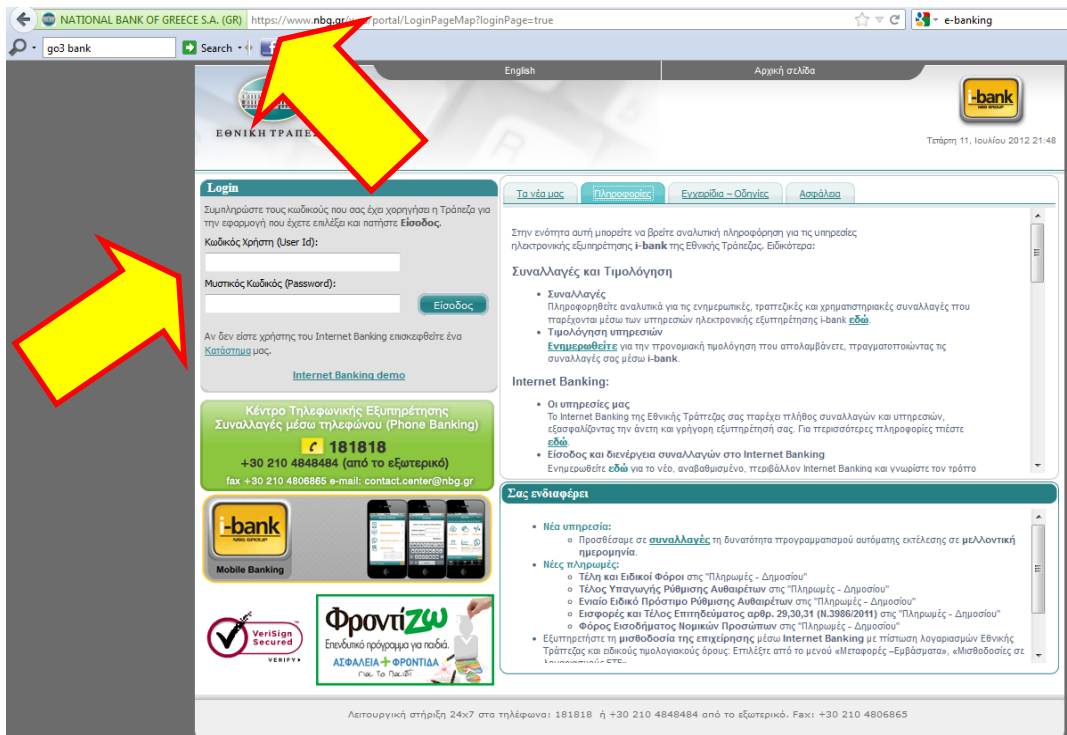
NATIONAL BANK OF GREECE S.A. (GR) https://www.nbg.gr/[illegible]/portal/LoginPageMap?loginPage=true

e-banking

go3 bank

Search

English

Αρχική σελίδα

ΕΘΝΙΚΗ ΤΡΑΠΕ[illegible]

i-bank
NBG GROUP

Τετάρτη 11, Ιουλίου 2012 21:48

Login

Συμπληρώστε τους κωδικούς που σας έχει χορηγήσει η Τράπεζα για την εφαρμογή που έχετε επιλέξει και πατήστε **Είσοδος**.

Κωδικός Χρήστη (User Id):

Μυστικός Κωδικός (Password):

Είσοδος

Αν δεν είστε χρήστης του Internet Banking επισκεφθείτε ένα Κατάστημα μας.

Internet Banking demo

Κέντρο Τηλεφωνικής Εξυπηρέτησης
Συναλλαγές μέσω τηλεφώνου (Phone Banking)

181818

+30 210 4848484 (από το εξωτερικό)

fax +30 210 4806865 e-mail: contact.center@nbg.gr

i-bank
NBG GROUP

Mobile Banking

VeriSign Secured
VERIFY

ΦροντίΖΩ
Επενδυτικό πρόγραμμα για παιδιά.
ΑΣΦΑΛΕΙΑ + ΦΡΟΝΤΙΔΑ
Για το Παιδί

Τα νέα μας | Πληροφορίες | Εγχειρίδια – Οδηγίες | Ασφάλεια

Στην ενότητα αυτή μπορείτε να βρείτε αναλυτική πληροφόρηση για τις υπηρεσίες ηλεκτρονικής εξυπηρέτησης **i-bank** της Εθνικής Τράπεζας. Ειδικότερα:

Συναλλαγές και Τιμολόγηση

- **Συναλλαγές**
Πληροφορηθείτε αναλυτικά για τις ενημερωτικές, τραπεζικές και χρηματιστηριακές συναλλαγές που παρέχονται μέσω των υπηρεσιών ηλεκτρονικής εξυπηρέτησης i-bank **εδώ**.
- **Τιμολόγηση υπηρεσιών**
**Ενημερωθείτε** για την προνομιακή τιμολόγηση που απολαμβάνετε, πραγματοποιώντας τις συναλλαγές σας μέσω **i-bank**.

Internet Banking:

- **Οι υπηρεσίες μας**
Το Internet Banking της Εθνικής Τράπεζας σας παρέχει πλήθος συναλλαγών και υπηρεσιών, εξασφαλίζοντας την άνετη και γρήγορη εξυπηρέτησή σας. Για περισσότερες πληροφορίες πιέστε **εδώ**.
- **Είσοδος και διενέργεια συναλλαγών στο Internet Banking**
Ενημερωθείτε **εδώ** για το νέο, αναβαθμισμένο, περιβάλλον Internet Banking και γνωρίστε τον τρόπο

Σας ενδιαφέρει

- **Νέα υπηρεσία:**
  - Προσθέσαμε σε **συναλλαγές** τη δυνατότητα προγραμματισμού αυτόματης εκτέλεσης σε **μελλοντική ημερομηνία**.
- **Νέες πληρωμές:**
  - **Τέλη και Ειδικοί Φόροι** στις "Πληρωμές - Δημοσίου"
  - **Τέλος Υπαγωγής Ρύθμισης Αυθαιρέτων** στις "Πληρωμές - Δημοσίου"
  - **Ενιαίο Ειδικό Πρόστιμο Ρύθμισης Αυθαιρέτων** στις "Πληρωμές - Δημοσίου"
  - **Εισφορές και Τέλος Επιτηδεύματος αρθρ. 29,30,31 (Ν.3986/2011)** στις "Πληρωμές - Δημοσίου"
  - **Φόρος Εισοδήματος Νομικών Προσώπων** στις "Πληρωμές - Δημοσίου"
- Εξυπηρετήστε τη **μισθοδοσία της επιχείρησης** μέσω **Internet Banking** με πίστωση λογαριασμών Εθνικής Τράπεζας και ειδικούς τιμολογιακούς όρους: Επιλέξτε από το μενού «Μεταφορές –Εμβάσματα», «Μισθοδοσίες σε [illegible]

Λειτουργική στήριξη 24x7 στα τηλέφωνα: 181818 ή +30 210 4848484 από το εξωτερικό. Fax: +30 210 4806865